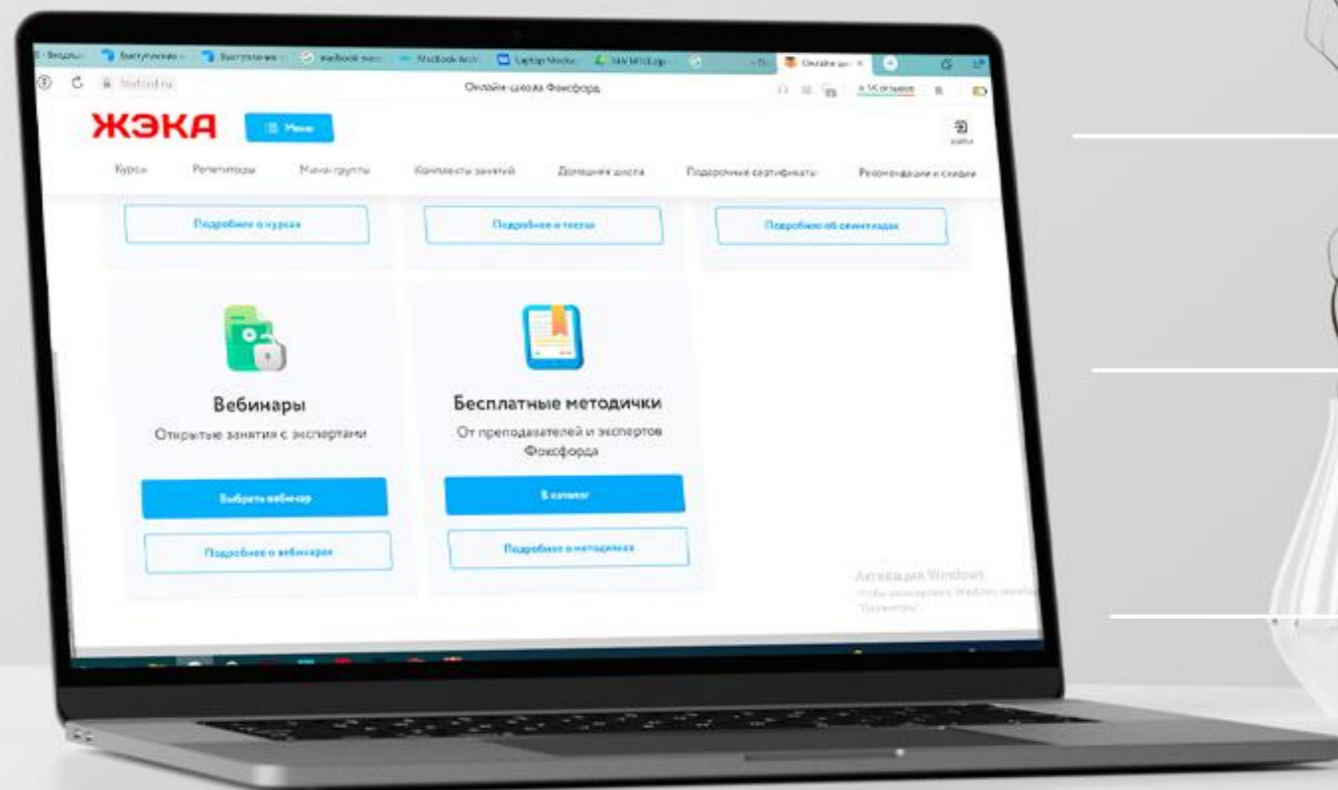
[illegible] Выступление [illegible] Выступление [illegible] macbook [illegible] MacBook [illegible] Laptop Mockup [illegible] Онлайн-ш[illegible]

foxford.ru

Онлайн-школа Фоксфорда

ЖЭКА

Меню

Войти

Курсы Репетиторы Мини-группы Комплекты занятий Домашняя школа Подарочные сертификаты Рекомендации и скидки

Подробнее о курсах

Подробнее о тестах

Подробнее об олимпиадах

Вебинары

Открытые занятия с экспертами

Выбрать вебинар

Подробнее о вебинарах

Бесплатные методички

От преподавателей и экспертов Фоксфорда

В каталог

Подробнее о методичках

Активация Windows
Чтобы активировать Windows, перейдите в раздел "Параметры".